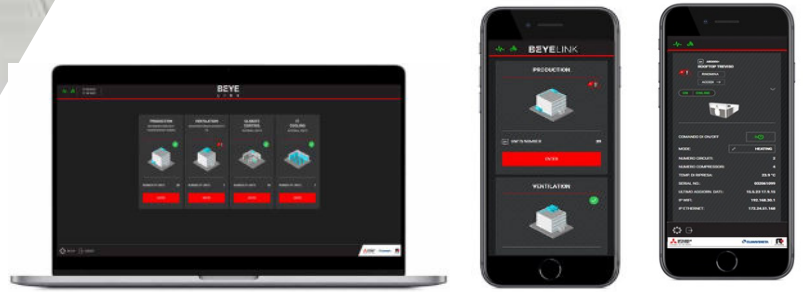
BEYE
LINK

PRODUCTION

VENTILATION

CLIMATE CONTROL

IT COOLING

ENTER

ENTER

ENTER

ENTER

BEYELINK

PRODUCTION

UNITS NUMBER

ENTER

VENTILATION

ROOFTOP TRENDE

COMANDO DI ON/OFF

MODE

HEATING

NUMERO CIRCUITI

NUMERO COMPRESSORI

TEMP. DI RIPRESA

SERIAL NO.

ULTIMO AGGIORN. DATI

IP UNIT

IP ETHERNET

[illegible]